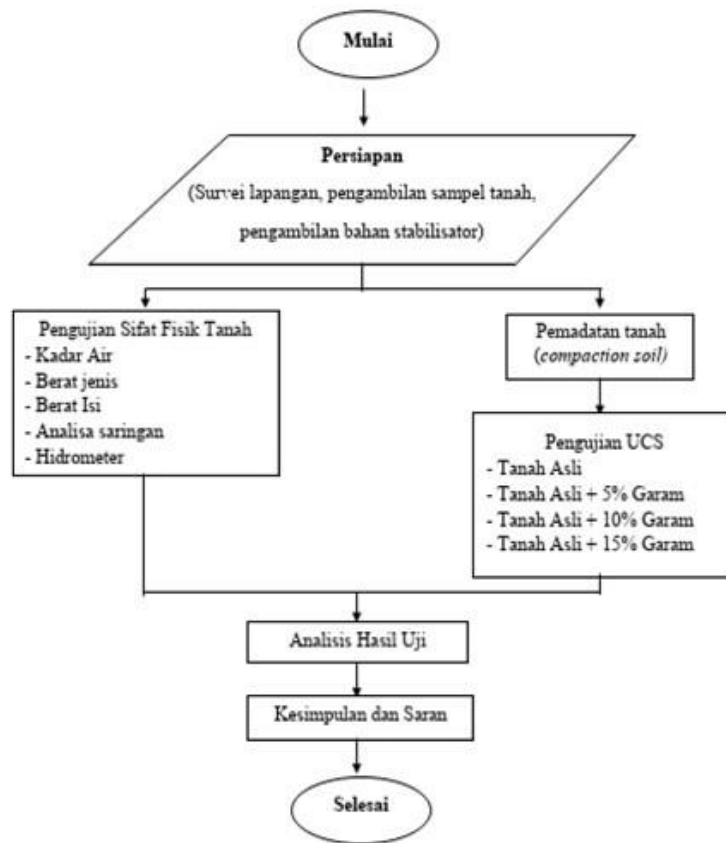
Mulai

Persiapan

(Survei lapangan, pengambilan sampel tanah, pengambilan bahan stabilisator)

Pengujian Sifat Fisik Tanah
- Kadar Air
- Berat jenis
- Berat Isi
- Analisa saringan
- Hidrometer

Pemadatan tanah
(compaction soil)

Pengujian UCS
- Tanah Asli
- Tanah Asli + 5% Garam
- Tanah Asli + 10% Garam
- Tanah Asli + 15% Garam

Analisis Hasil Uji

Kesimpulan dan Saran

Selesai